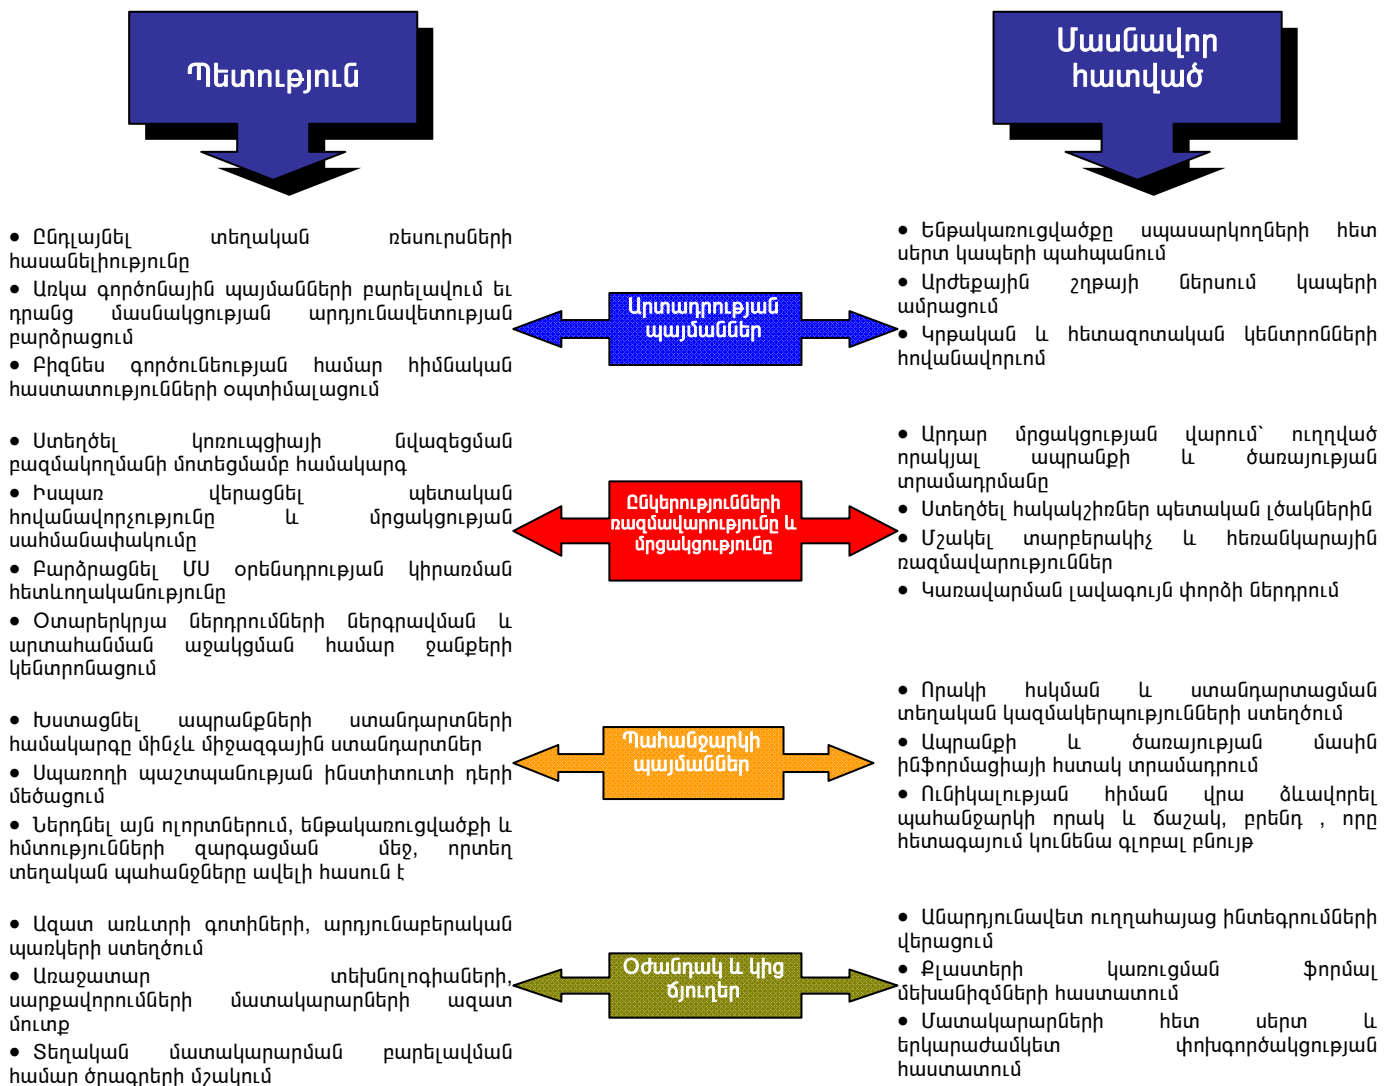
Պետություն

Մասնավոր հատված

• Ընդլայնել տեղական ռեսուրսների հասանելիությունը
• Առկա գործոնային պայմանների բարելավում եւ դրանց մասնակցության արդյունավետության բարձրացում
• Բիզնես գործունեության համար հիմնական հաստատությունների օպտիմալացում

Արտադրության պայմաններ

• Ենթակառուցվածքը սպասարկողների հետ սերտ կապերի պահպանում
• Արժեքային շղթայի ներսում կապերի ամրացում
• Կրթական և հետազոտական կենտրոնների հովանավորում

• Ստեղծել կոռուպցիայի նվազեցման բազմակողմանի մոտեցմամբ համակարգ
• Իսպառ վերացնել պետական հովանավորչությունը և մրցակցության սահմանափակումը
• Բարձրացնել ՄՍ օրենսդրության կիրառման հետևողականությունը
• Օտարերկրյա ներդրումների ներգրավման և արտահանման աջակցման համար ջանքերի կենտրոնացում

Ընկերությունների ռազմավարությունը և մրցակցությունը

• Արդար մրցակցության վարում՝ ուղղված որակյալ ապրանքի և ծառայության տրամադրմանը
• Ստեղծել հակակշիռներ պետական լծակներին
• Մշակել տարբերակիչ և հեռանկարային ռազմավարություններ
• Կառավարման լավագույն փորձի ներդրում

• Խստացնել ապրանքների ստանդարտների համակարգը մինչև միջազգային ստանդարտներ
• Սպառողի պաշտպանության ինստիտուտի դերի մեծացում
• Ներդնել այն ոլորտներում, ենթակառուցվածքի և հմտությունների զարգացման մեջ, որտեղ տեղական պահանջները ավելի հասուն է

Պահանջարկի պայմաններ

• Որակի հսկման և ստանդարտացման տեղական կազմակերպությունների ստեղծում
• Ապրանքի և ծառայության մասին ինֆորմացիայի հստակ տրամադրում
• Ունիկալության հիման վրա ձևավորել պահանջարկի որակ և ճաշակ, բրենդ , որը հետագայում կունենա գլոբալ բնույթ

• Ազատ առևտրի գոտիների, արդյունաբերական պառկերի ստեղծում
• Առաջատար տեխնոլոգիաների, սարքավորումների մատակարարների ազատ մուտք
• Տեղական մատակարարման բարելավման համար ծրագրերի մշակում

Օժանդակ և կից ճյուղեր

• Անարդյունավետ ուղղահայաց ինտեգրումների վերացում
• Քլաստերի կառուցման ֆորմալ մեխանիզմների հաստատում
• Մատակարարների հետ սերտ և երկարաժամկետ փոխգործակցության հաստատում